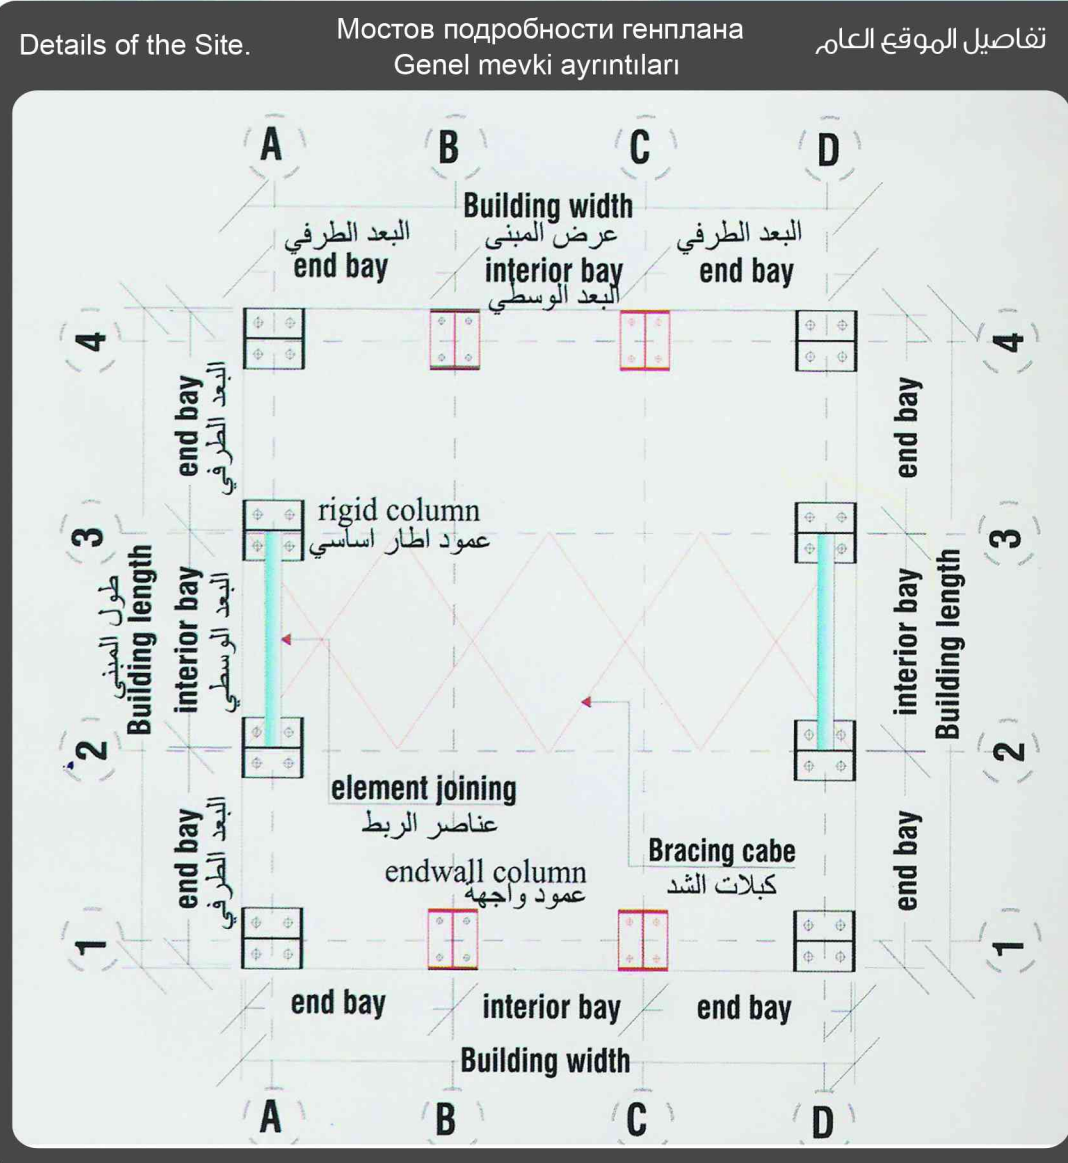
Details of the Site.

Мостов подробности генплана
Genel mevki ayrıntıları

تفاصيل الموقع العام

A B C D

Building width
عرض المبنى

البعد الطرفي
end bay

interior bay
البعد الوسطي

البعد الطرفي
end bay

4

end bay
البعد الطرفي

end bay

3

rigid column
عمود اطار اساسي

طول المبنى
Building length

interior bay
البعد الوسطي

interior bay

Building length

2

element joining
عناصر الربط

endwall column
عمود واجهه

Bracing cabe
كبلات الشد

1

end bay
البعد الطرفي

end bay

end bay

interior bay

end bay

Building width

A B C D